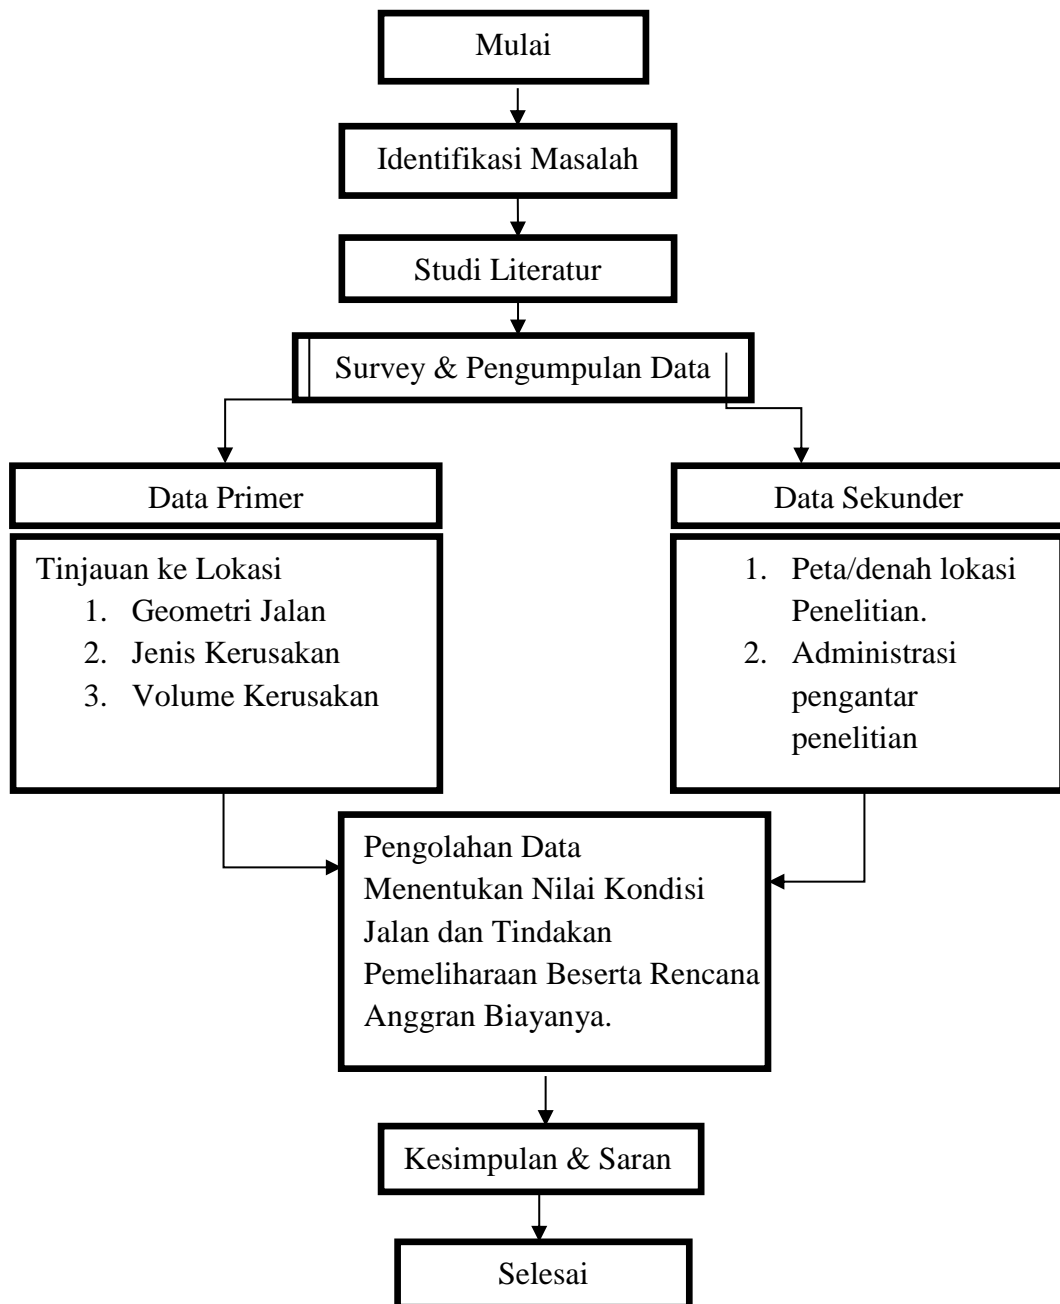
Mulai

Identifikasi Masalah

Studi Literatur

Survey & Pengumpulan Data

Data Primer

Tinjauan ke Lokasi
1. Geometri Jalan
2. Jenis Kerusakan
3. Volume Kerusakan

Data Sekunder

1. Peta/denah lokasi Penelitian.
2. Administrasi pengantar penelitian

Pengolahan Data
Menentukan Nilai Kondisi Jalan dan Tindakan Pemeliharaan Beserta Rencana Anggran Biayanya.

Kesimpulan & Saran

Selesai